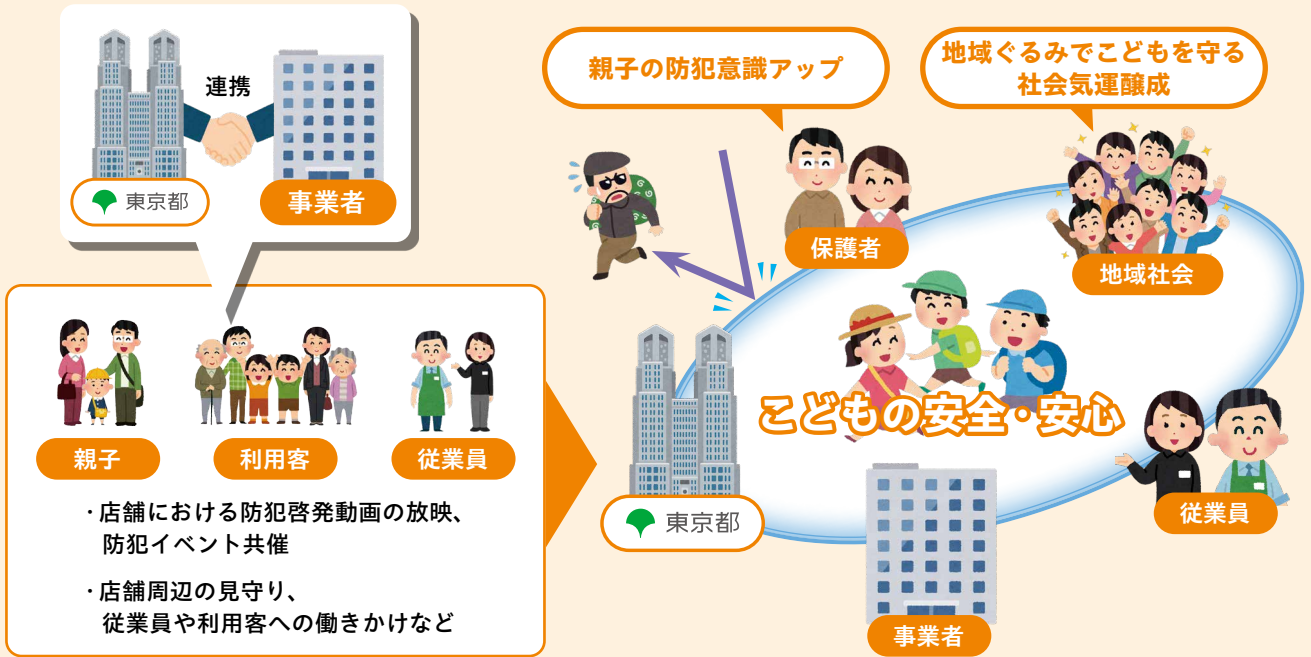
連携

東京都

事業者

親子

利用客

従業員

・店舗における防犯啓発動画の放映、防犯イベント共催

・店舗周辺の見守り、従業員や利用客への働きかけなど

親子の防犯意識アップ

地域ぐるみでこどもを守る社会気運醸成

保護者

地域社会

こどもの安全・安心

東京都

従業員

事業者